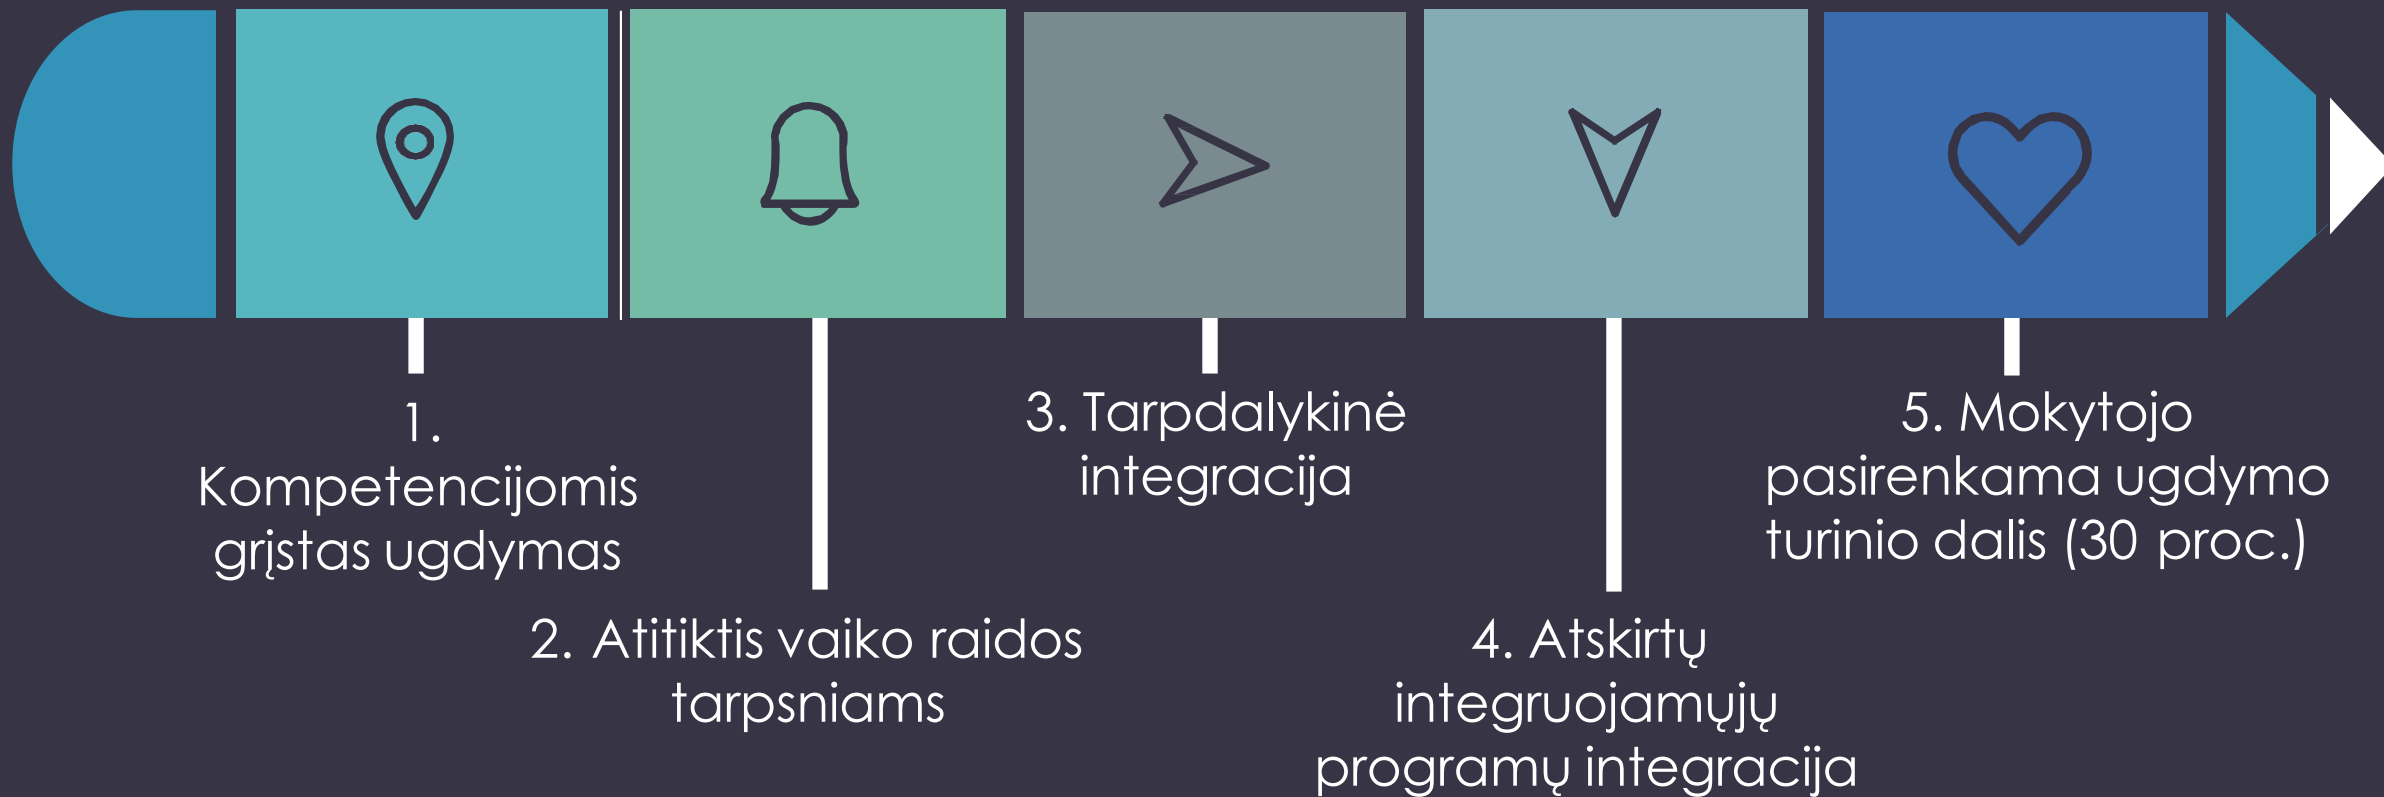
1. Kompetencijomis grįstas ugdymas

2. Atitiktis vaiko raidos tarpsniams

3. Tarpdalykinė integracija

4. Atskirtų integruojamųjų programų integracija

5. Mokytojo pasirenkama ugdymo turinio dalis (30 proc.)